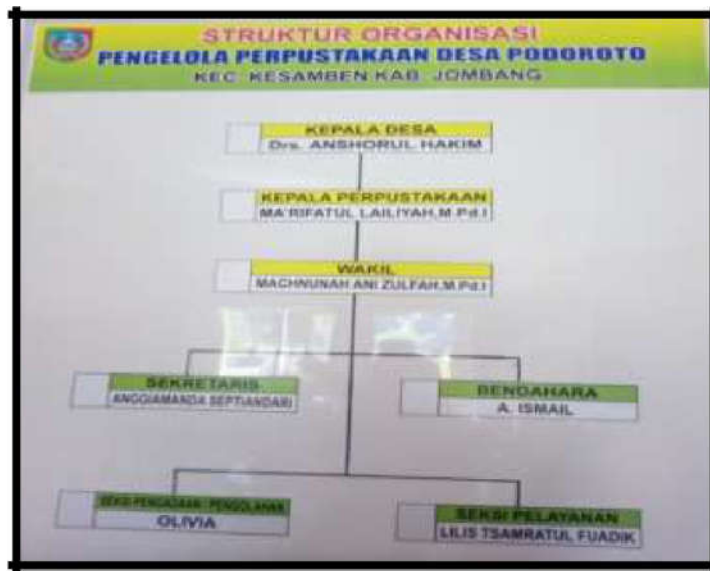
STRUKTUR ORGANISASI
PENGELOLA PERPUSTAKAAN DESA PODOROTO
KEC. KESAMBEN KAB. JOMBANG

KEPALA DESA
Drs. ANSHORUL HAKIM

KEPALA PERPUSTAKAAN
MA'RIFATUL LAILIYAH,M.Pd.I

WAKIL
MACHNUNAH ANI ZULFAH,M.Pd.I

SEKRETARIS
ANGGIAMANDA SEPTIANDARI

BENDAHARA
A. ISMAIL

SEKSI PENGADAAN - PENGOLAHAN
OLIVIA

SEKSI PELAYANAN
LILIS TSAMRATUL FUADIK